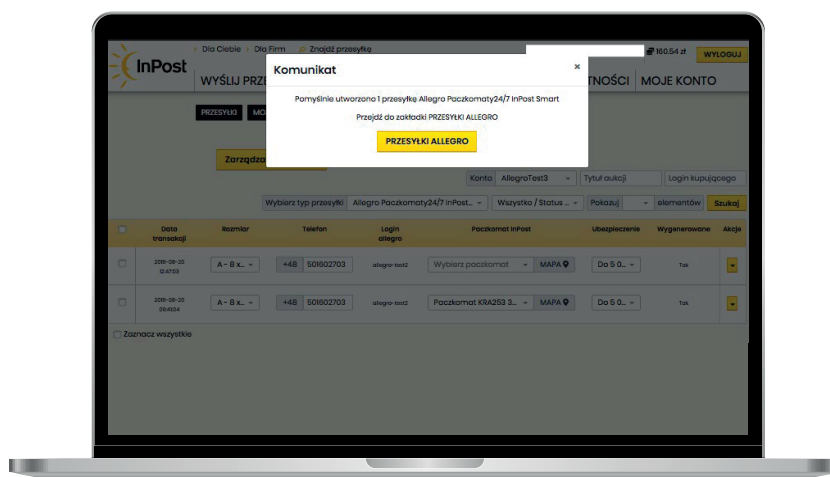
Dla Ciebie › Dla Firm › Znajdź przesyłkę

160.54 zł WYLOGUJ

InPost

WYŚLIJ PRZ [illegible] TNOŚCI MOJE KONTO

PRZESYŁKI MO

Zarządza

Komunikat ×

Pomyślnie utworzono 1 przesyłkę Allegro Paczkomaty24/7 InPost Smart

Przejdź do zakładki PRZESYŁKI ALLEGRO

PRZESYŁKI ALLEGRO

Konto AllegroTest3 Tytuł aukcji Login kupującego

Wybierz typ przesyłki Allegro Paczkomaty24/7 InPost... Wszystko / Status ... Pokazuj elementów Szukaj

| | Data transakcji | Rozmiar | Telefon | Login allegro | Paczkomat InPost | Ubezpieczenie | Wygenerowane | Akcje |
|---|---|---|---|---|---|---|---|---|
| | 2018-08-30 12:47:53 | A - 8 x... | +48 501602703 | allegro-test2 | Wybierz paczkomat MAPA | Do 5 0... | Tak | |
| | 2018-08-30 09:40:34 | A - 8 x... | +48 501602703 | allegro-test2 | Paczkomat KRA253 3... MAPA | Do 5 0... | Tak | |

Zaznacz wszystkie